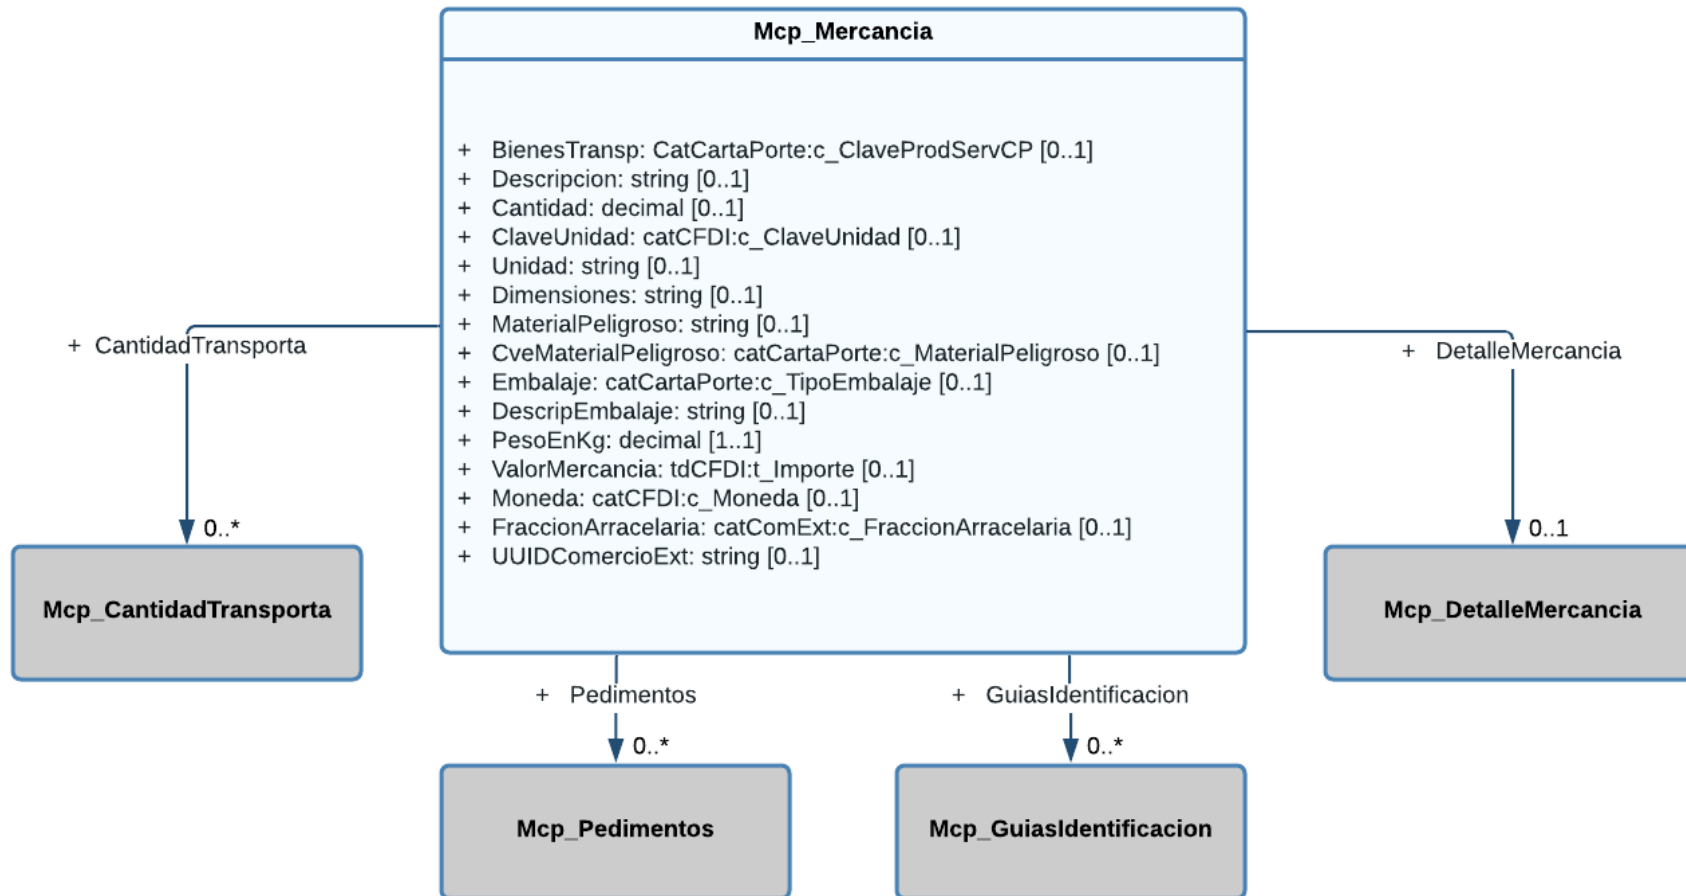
Mcp_Mercancia

+ BienesTransp: CatCartaPorte:c_ClaveProdServCP [0..1]
+ Descripcion: string [0..1]
+ Cantidad: decimal [0..1]
+ ClaveUnidad: catCFDI:c_ClaveUnidad [0..1]
+ Unidad: string [0..1]
+ Dimensiones: string [0..1]
+ MaterialPeligroso: string [0..1]
+ CveMaterialPeligroso: catCartaPorte:c_MaterialPeligroso [0..1]
+ Embalaje: catCartaPorte:c_TipoEmbalaje [0..1]
+ DescripEmbalaje: string [0..1]
+ PesoEnKg: decimal [1..1]
+ ValorMercancia: tdCFDI:t_Importe [0..1]
+ Moneda: catCFDI:c_Moneda [0..1]
+ FraccionArracelaria: catComExt:c_FraccionArracelaria [0..1]
+ UUIDComercioExt: string [0..1]

+ CantidadTransporta
0..*
Mcp_CantidadTransporta

+ DetalleMercancia
0..1
Mcp_DetalleMercancia

+ Pedimentos
0..*
Mcp_Pedimentos

+ GuiasIdentificacion
0..*
Mcp_GuiasIdentificacion